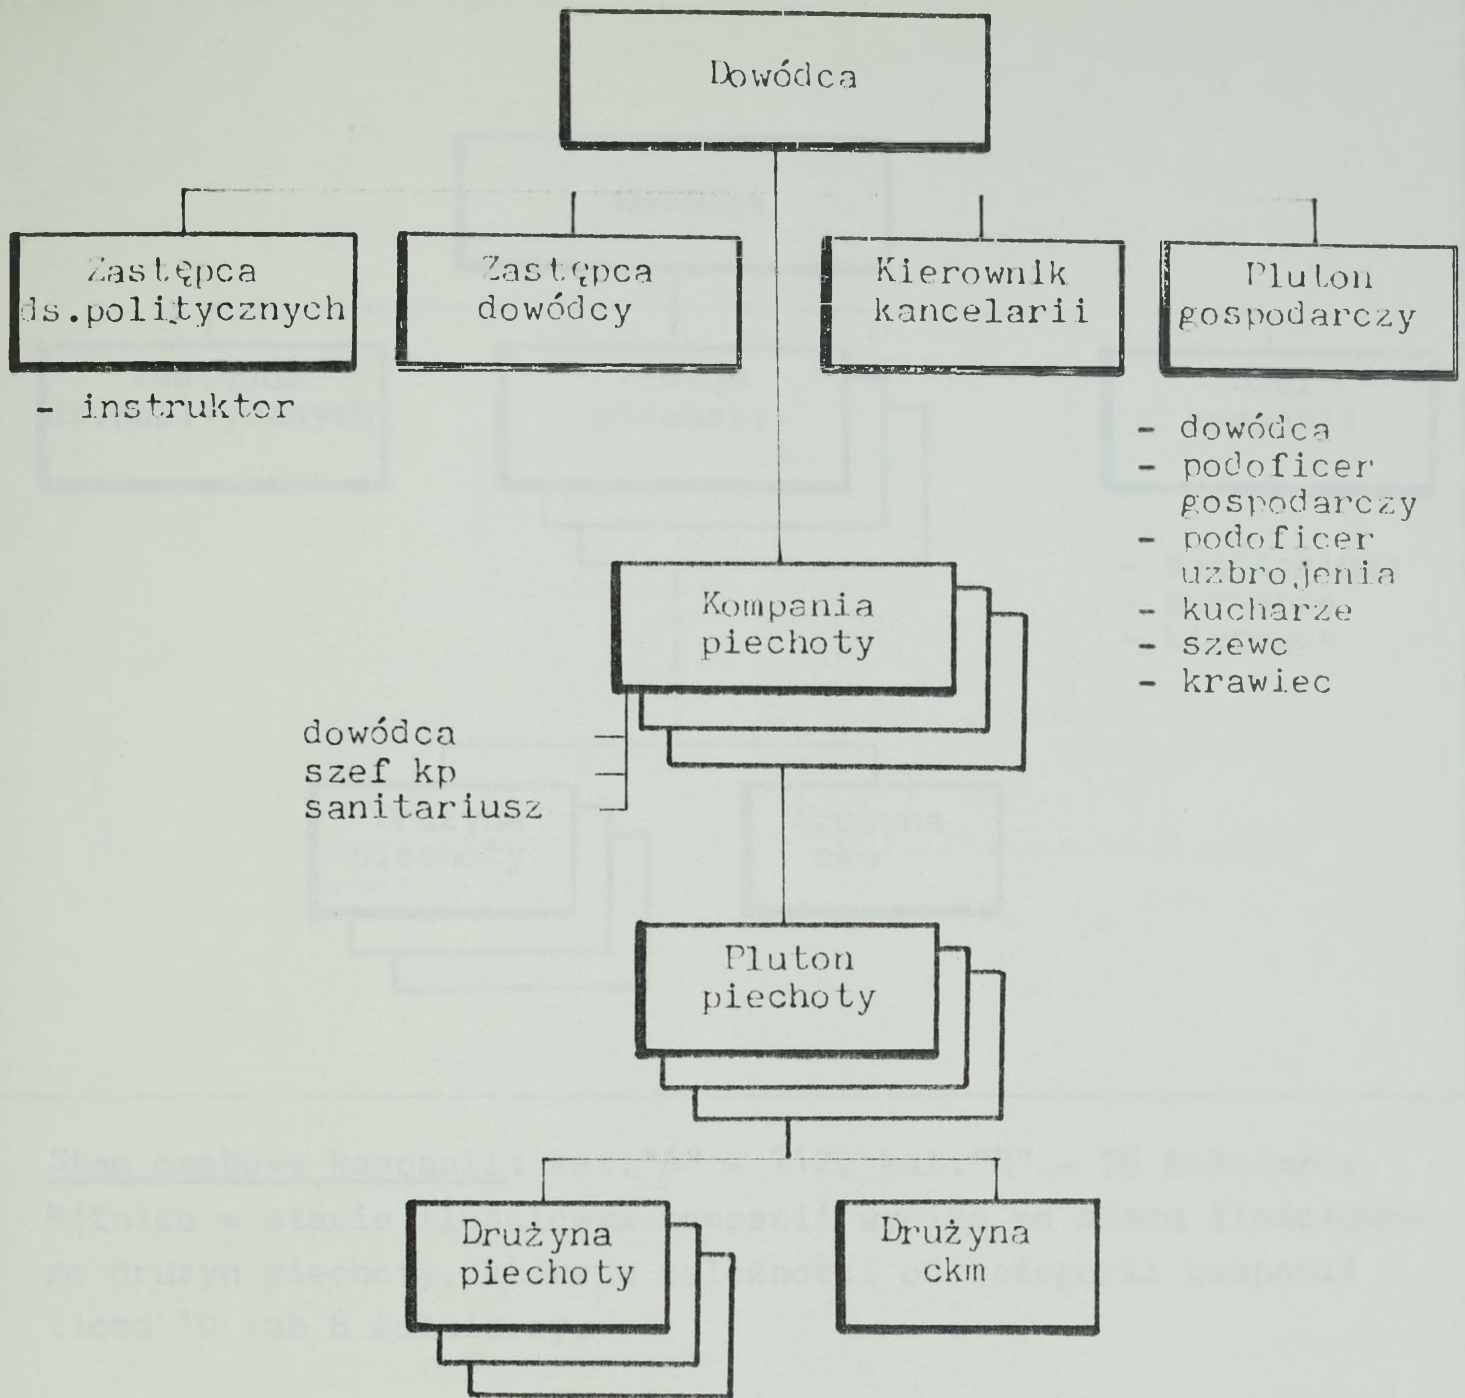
Dowódca

Zastępca ds.politycznych

- instruktor

Zastępca dowódcy

Kierownik kancelarii

Pluton gospodarczy

- dowódca
- podoficer gospodarczy
- podoficer uzbrojenia
- kucharze
- szewc
- krawiec

Kompania piechoty

dowódca
szef kp
sanitariusz

Pluton piechoty

Drużyna piechoty

Drużyna ckm